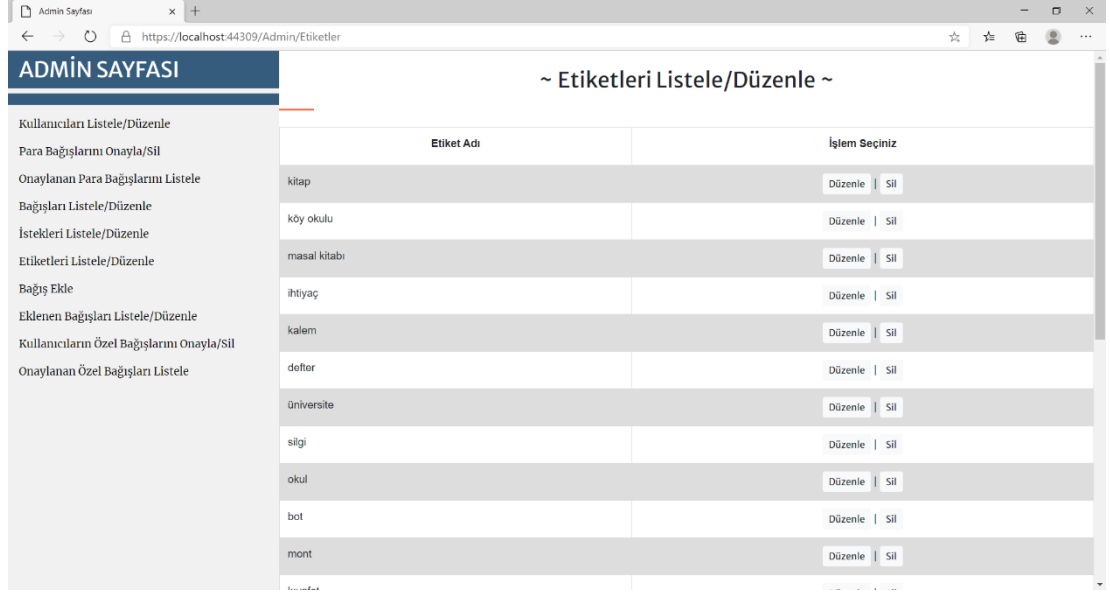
Admin Sayfası

https://localhost:44309/Admin/Etiketler

ADMİN SAYFASI

Kullanıcıları Listele/Düzenle
Para Bağışlarını Onayla/Sil
Onaylanan Para Bağışlarını Listele
Bağışları Listele/Düzenle
İstekleri Listele/Düzenle
Etiketleri Listele/Düzenle
Bağış Ekle
Eklenen Bağışları Listele/Düzenle
Kullanıcıların Özel Bağışlarını Onayla/Sil
Onaylanan Özel Bağışları Listele

~ Etiketleri Listele/Düzenle ~

| Etiket Adı | İşlem Seçiniz |
|---|---|
| kitap | Düzenle \| Sil |
| köy okulu | Düzenle \| Sil |
| masal kitabı | Düzenle \| Sil |
| ihtiyaç | Düzenle \| Sil |
| kalem | Düzenle \| Sil |
| defter | Düzenle \| Sil |
| üniversite | Düzenle \| Sil |
| silgi | Düzenle \| Sil |
| okul | Düzenle \| Sil |
| bot | Düzenle \| Sil |
| mont | Düzenle \| Sil |
| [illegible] | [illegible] |